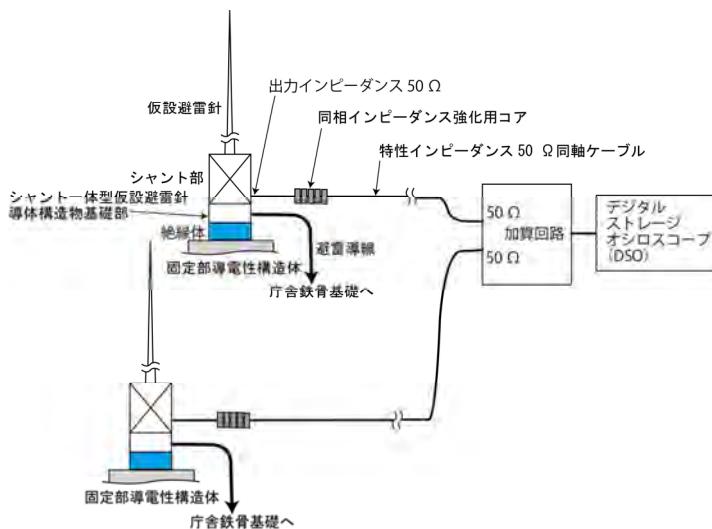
出力インピーダンス 50 Ω

仮設避雷針

同相インピーダンス強化用コア

シャント部

特性インピーダンス 50 Ω同軸ケーブル

シャント一体型仮設避雷針
導体構造物基礎部

絶縁体

避雷導線

固定部導電性構造体

庁舎鉄骨基礎へ

50 Ω
加算回路
50 Ω

デジタル
ストレージ
オシロスコープ
（DSO）

固定部導電性構造体

庁舎鉄骨基礎へ